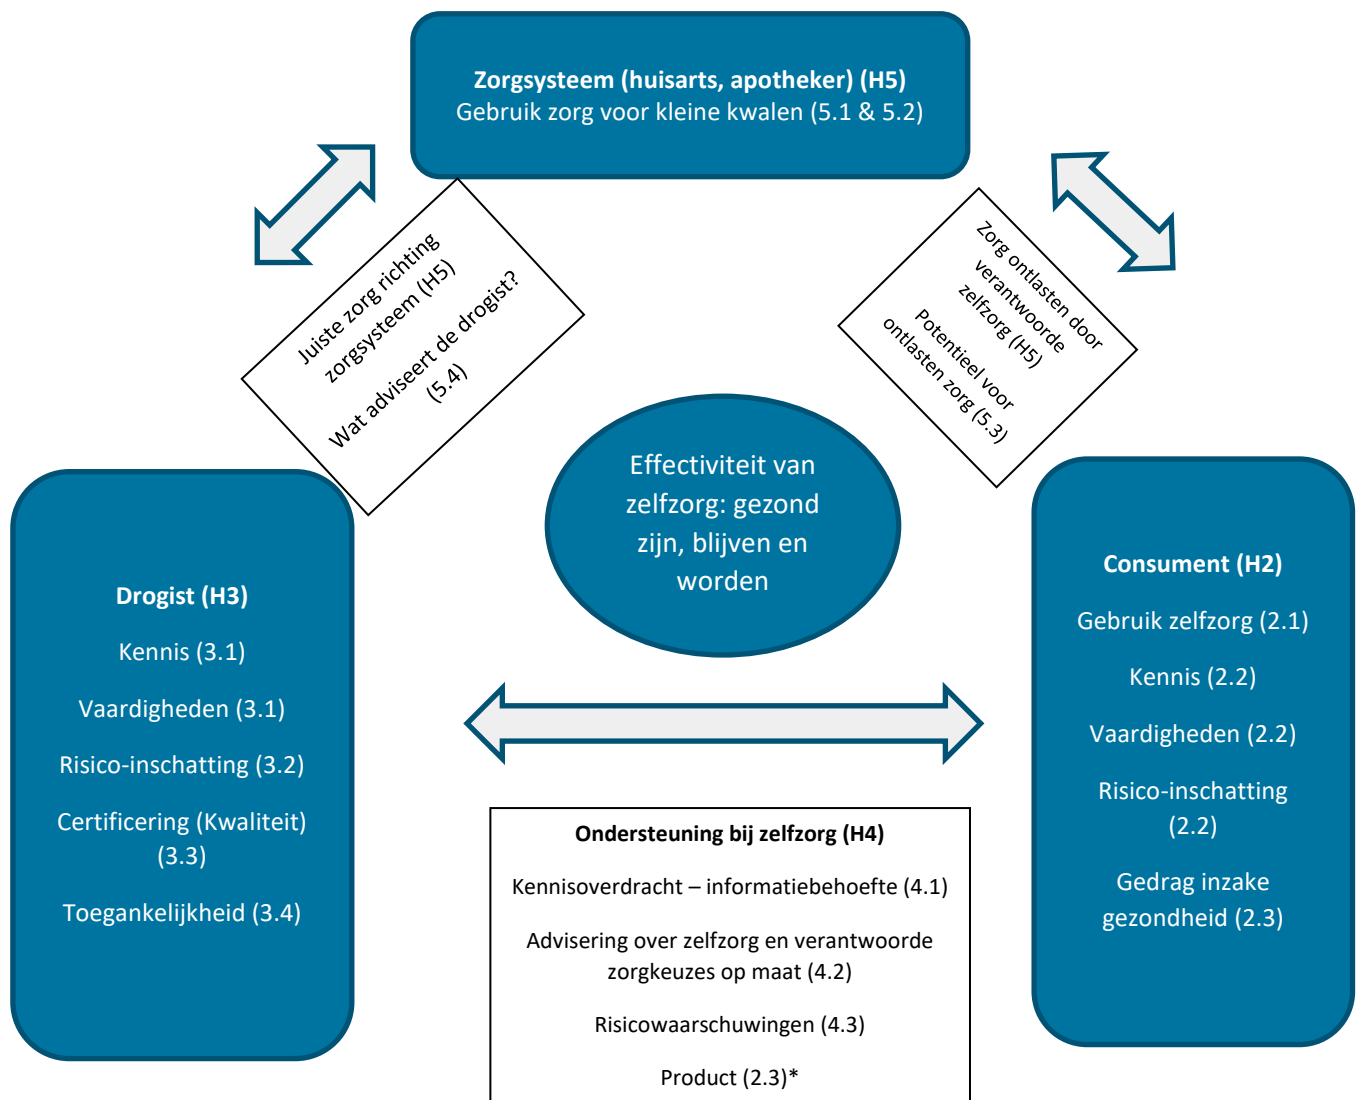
**Zorgsysteem (huisarts, apotheker) (H5)**
Gebruik zorg voor kleine kwalen (5.1 & 5.2)

Juiste zorg richting zorgsysteem (H5)

Wat adviseert de drogist? (5.4)

Zorg ontlasten door verantwoorde zelfzorg (H5)

Potentieel voor ontlasten zorg (5.3)

Effectiviteit van zelfzorg: gezond zijn, blijven en worden

**Drogist (H3)**

Kennis (3.1)

Vaardigheden (3.1)

Risico-inschatting (3.2)

Certificering (Kwaliteit) (3.3)

Toegankelijkheid (3.4)

**Consument (H2)**

Gebruik zelfzorg (2.1)

Kennis (2.2)

Vaardigheden (2.2)

Risico-inschatting (2.2)

Gedrag inzake gezondheid (2.3)

**Ondersteuning bij zelfzorg (H4)**

Kennisoverdracht – informatiebehoefte (4.1)

Advisering over zelfzorg en verantwoorde zorgkeuzes op maat (4.2)

Risicowaarschuwingen (4.3)

Product (2.3)*